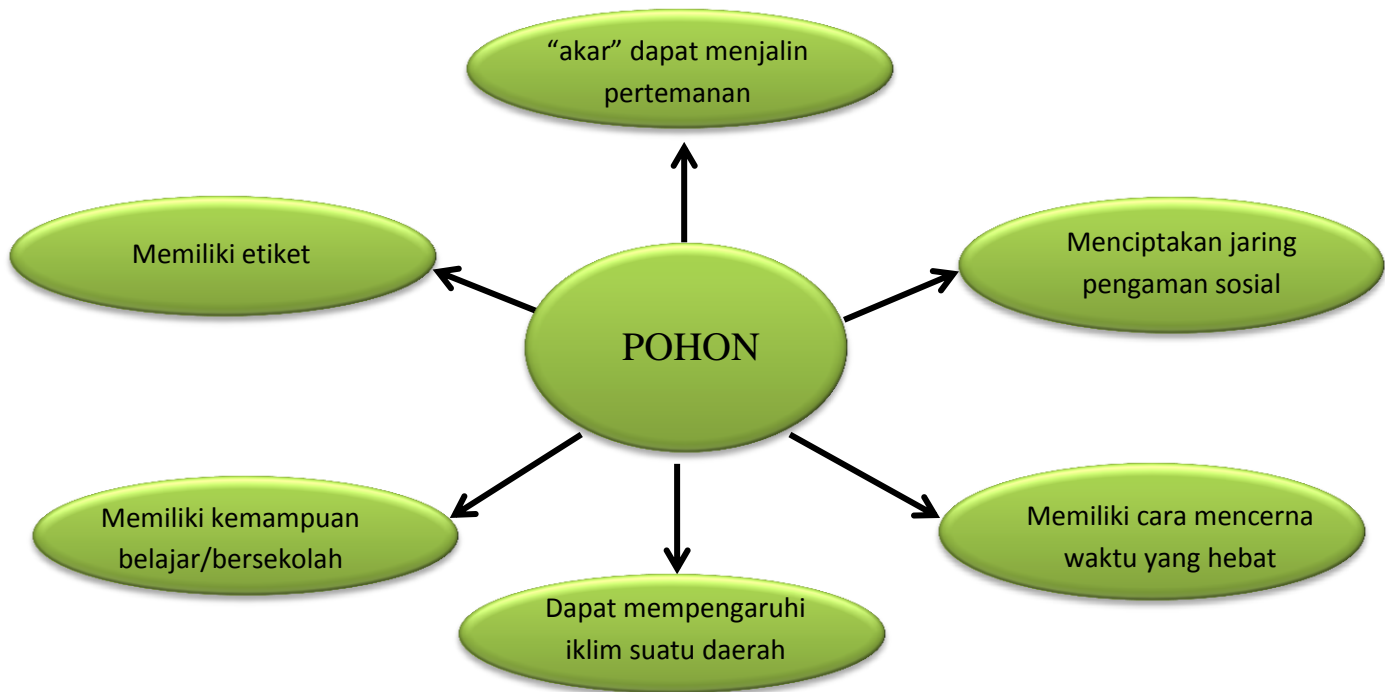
“akar” dapat menjalin pertemanan

Memiliki etiket

Menciptakan jaring pengaman sosial

POHON

Memiliki kemampuan belajar/bersekolah

Memiliki cara mencerna waktu yang hebat

Dapat mempengaruhi iklim suatu daerah